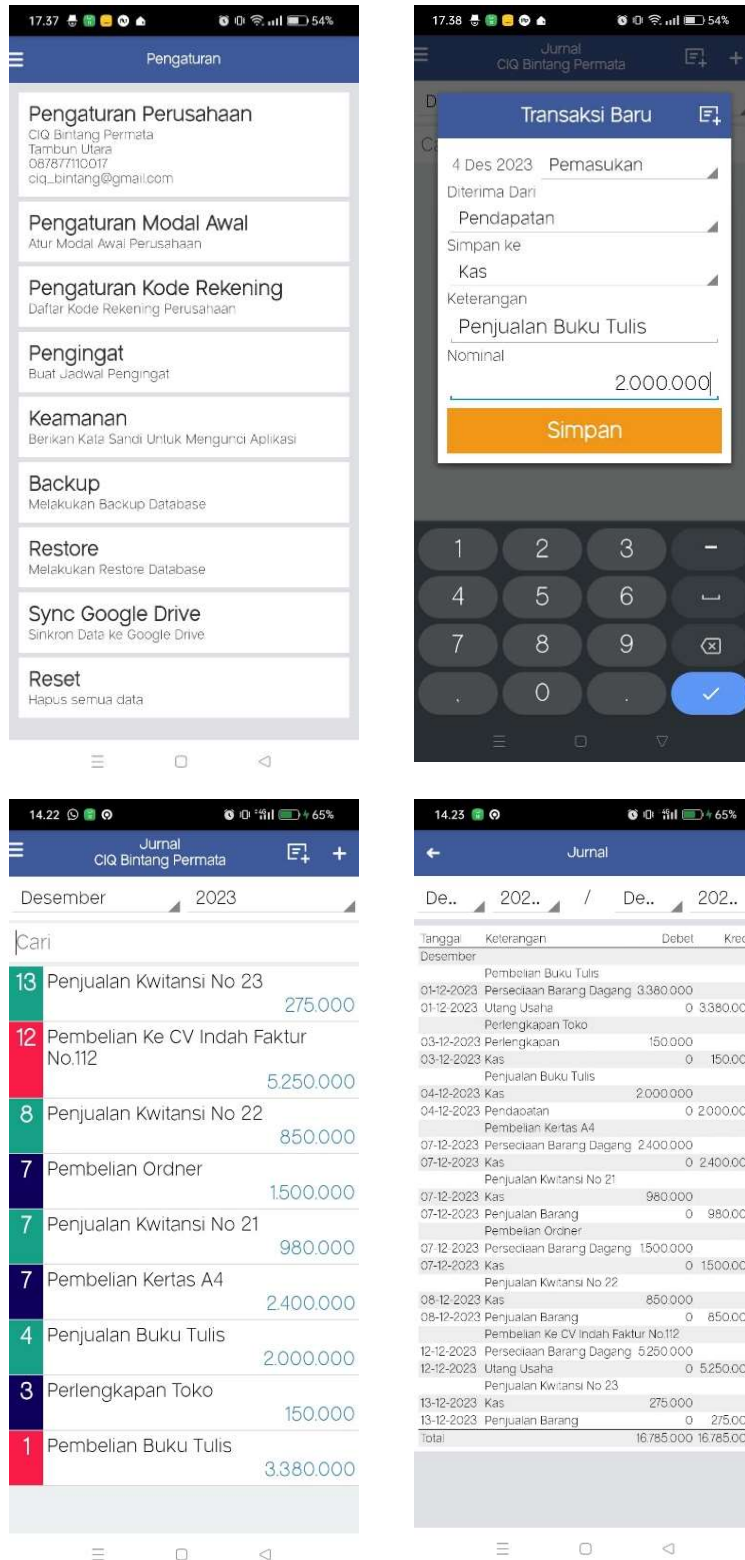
17.37 54%

Pengaturan

Pengaturan Perusahaan
CIQ Bintang Permata
Tambun Utara
087877110017
ciq_bintang@gmail.com

Pengaturan Modal Awal
Atur Modal Awal Perusahaan

Pengaturan Kode Rekening
Daftar Kode Rekening Perusahaan

Pengingat
Buat Jadwal Pengingat

Keamanan
Berikan Kata Sandi Untuk Mengunci Aplikasi

Backup
Melakukan Backup Database

Restore
Melakukan Restore Database

Sync Google Drive
Sinkron Data ke Google Drive

Reset
Hapus semua data

17.38 54%

Jurnal
CIQ Bintang Permata

Transaksi Baru

4 Des 2023 Pemasukan
Diterima Dari
Pendapatan
Simpan ke
Kas
Keterangan
Penjualan Buku Tulis
Nominal
2.000.000

Simpan

1 2 3 -
4 5 6
7 8 9
. 0 .

14.22 65%

Jurnal
CIQ Bintang Permata

Desember 2023

Cari

13 Penjualan Kwitansi No 23
275.000
12 Pembelian Ke CV Indah Faktur No.112
5.250.000
8 Penjualan Kwitansi No 22
850.000
7 Pembelian Ordner
1.500.000
7 Penjualan Kwitansi No 21
980.000
7 Pembelian Kertas A4
2.400.000
4 Penjualan Buku Tulis
2.000.000
3 Perlengkapan Toko
150.000
1 Pembelian Buku Tulis
3.380.000

14.23 65%

Jurnal

De.. 202.. / De.. 202..

| Tanggal | Keterangan | Debet | Kred |
|---|---|---|---|
| Desember | | | |
| | Pembelian Buku Tulis | | |
| 01-12-2023 | Persediaan Barang Dagang | 3.380.000 | |
| 01-12-2023 | Utang Usaha | 0 | 3.380.00 |
| | Perlengkapan Toko | | |
| 03-12-2023 | Perlengkapan | 150.000 | |
| 03-12-2023 | Kas | 0 | 150.00 |
| | Penjualan Buku Tulis | | |
| 04-12-2023 | Kas | 2.000.000 | |
| 04-12-2023 | Pendapatan | 0 | 2.000.00 |
| | Pembelian Kertas A4 | | |
| 07-12-2023 | Persediaan Barang Dagang | 2.400.000 | |
| 07-12-2023 | Kas | 0 | 2.400.00 |
| | Penjualan Kwitansi No 21 | | |
| 07-12-2023 | Kas | 980.000 | |
| 07-12-2023 | Penjualan Barang | 0 | 980.00 |
| | Pembelian Ordner | | |
| 07-12-2023 | Persediaan Barang Dagang | 1.500.000 | |
| 07-12-2023 | Kas | 0 | 1.500.00 |
| | Penjualan Kwitansi No 22 | | |
| 08-12-2023 | Kas | 850.000 | |
| 08-12-2023 | Penjualan Barang | 0 | 850.00 |
| | Pembelian Ke CV Indah Faktur No.112 | | |
| 12-12-2023 | Persediaan Barang Dagang | 5.250.000 | |
| 12-12-2023 | Utang Usaha | 0 | 5.250.00 |
| | Penjualan Kwitansi No 23 | | |
| 13-12-2023 | Kas | 275.000 | |
| 13-12-2023 | Penjualan Barang | 0 | 275.00 |
| Total | | 16.785.000 | 16.785.00 |